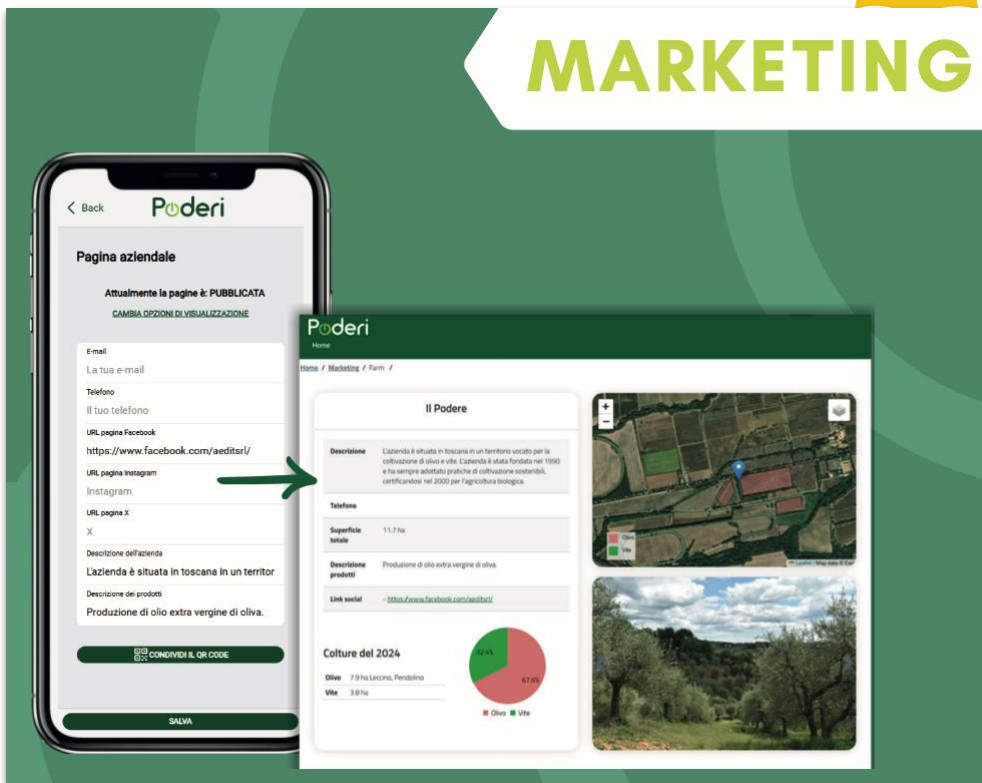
MARKETING

Back
Poderi

Pagina aziendale

Attualmente la pagine è: PUBBLICATA
CAMBIA OPZIONI DI VISUALIZZAZIONE

E-mail
La tua e-mail
Telefono
Il tuo telefono
URL pagina Facebook
https://www.facebook.com/aeditsrl/
URL pagina Instagram
Instagram
URL pagina X
X
Descrizione dell'azienda
L'azienda è situata in toscana in un territor
Descrizione dei prodotti
Produzione di olio extra vergine di oliva.

CONDIVIDI IL QR CODE

SALVA

Poderi
Home

Home / Marketing / Farm /

Il Podere

| Descrizione | L'azienda è situata in toscana in un territorio vocato per la coltivazione di olivo e vite. L'azienda è stata fondata nel 1990 e ha sempre adottato pratiche di coltivazione sostenibili, certificandosi nel 2000 per l'agricoltura biologica. |
|---|---|
| Telefono | |
| Superficie totale | 11.7 ha |
| Descrizione prodotti | Produzione di olio extra vergine di oliva. |
| Link social | - https://www.facebook.com/aeditsrl/ |

Colture del 2024

| Olivo | 7.9 ha Leccino, Pendolino |
|---|---|
| Vite | 3.8 ha |

32.4%
67.6%
Olivo Vite

+
−
Olivo
Vite
Leaflet | Map data © Esri